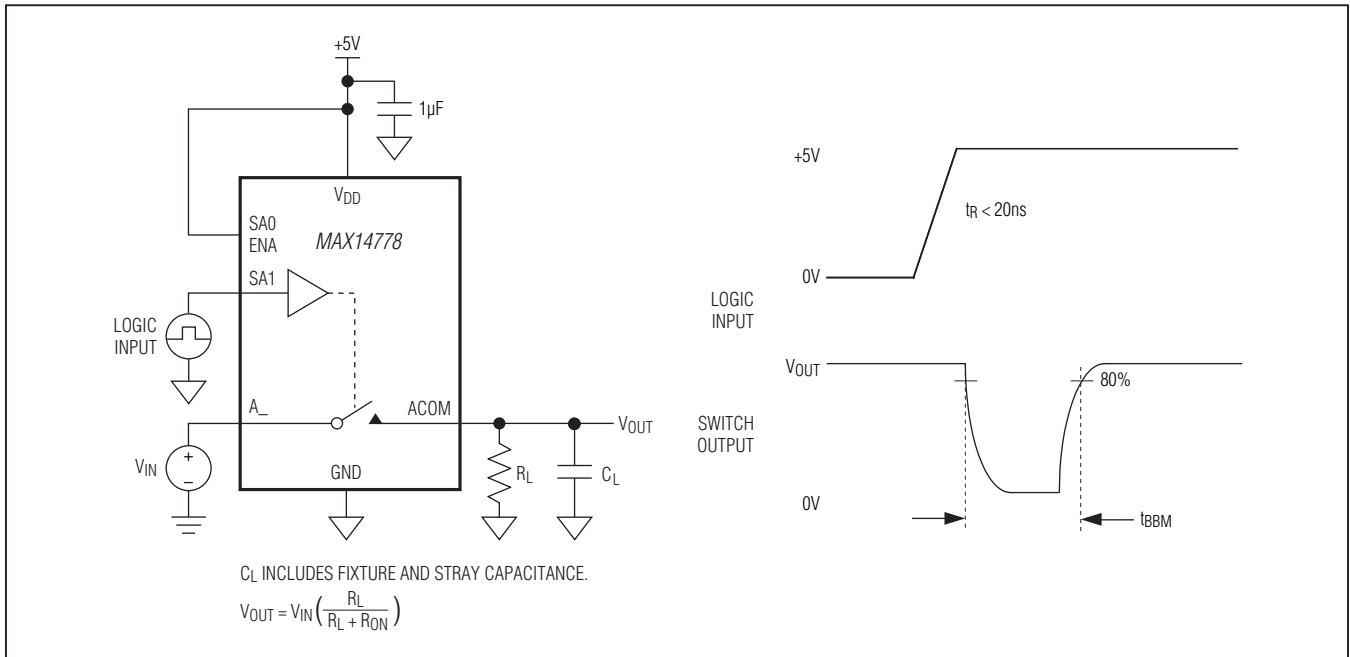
+5V
1µF
$V_{DD}$
SA0
ENA
MAX14778
SA1
LOGIC INPUT
A_
ACOM
$V_{OUT}$
$V_{IN}$
+
–
GND
$R_L$
$C_L$

$C_L$ INCLUDES FIXTURE AND STRAY CAPACITANCE.
$V_{OUT} = V_{IN}\left(\frac{R_L}{R_L + R_{ON}}\right)$

+5V
$t_R < 20ns$
0V
LOGIC INPUT
$V_{OUT}$
80%
SWITCH OUTPUT
0V
$t_{BBM}$